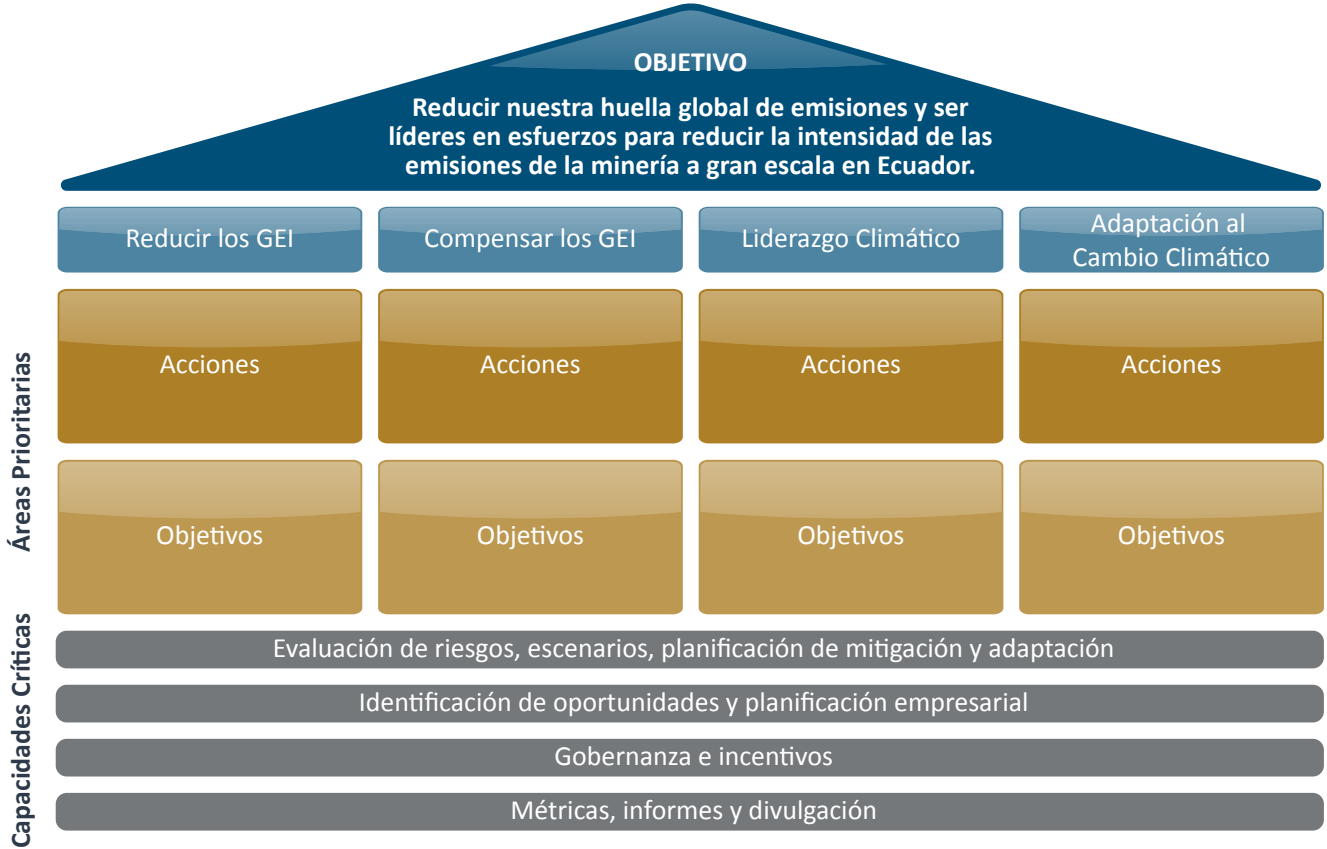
OBJETIVO

Reducir nuestra huella global de emisiones y ser líderes en esfuerzos para reducir la intensidad de las emisiones de la minería a gran escala en Ecuador.

Reducir los GEI

Compensar los GEI

Liderazgo Climático

Adaptación al Cambio Climático

Áreas Prioritarias

Acciones

Acciones

Acciones

Acciones

Objetivos

Objetivos

Objetivos

Objetivos

Capacidades Críticas

Evaluación de riesgos, escenarios, planificación de mitigación y adaptación

Identificación de oportunidades y planificación empresarial

Gobernanza e incentivos

Métricas, informes y divulgación